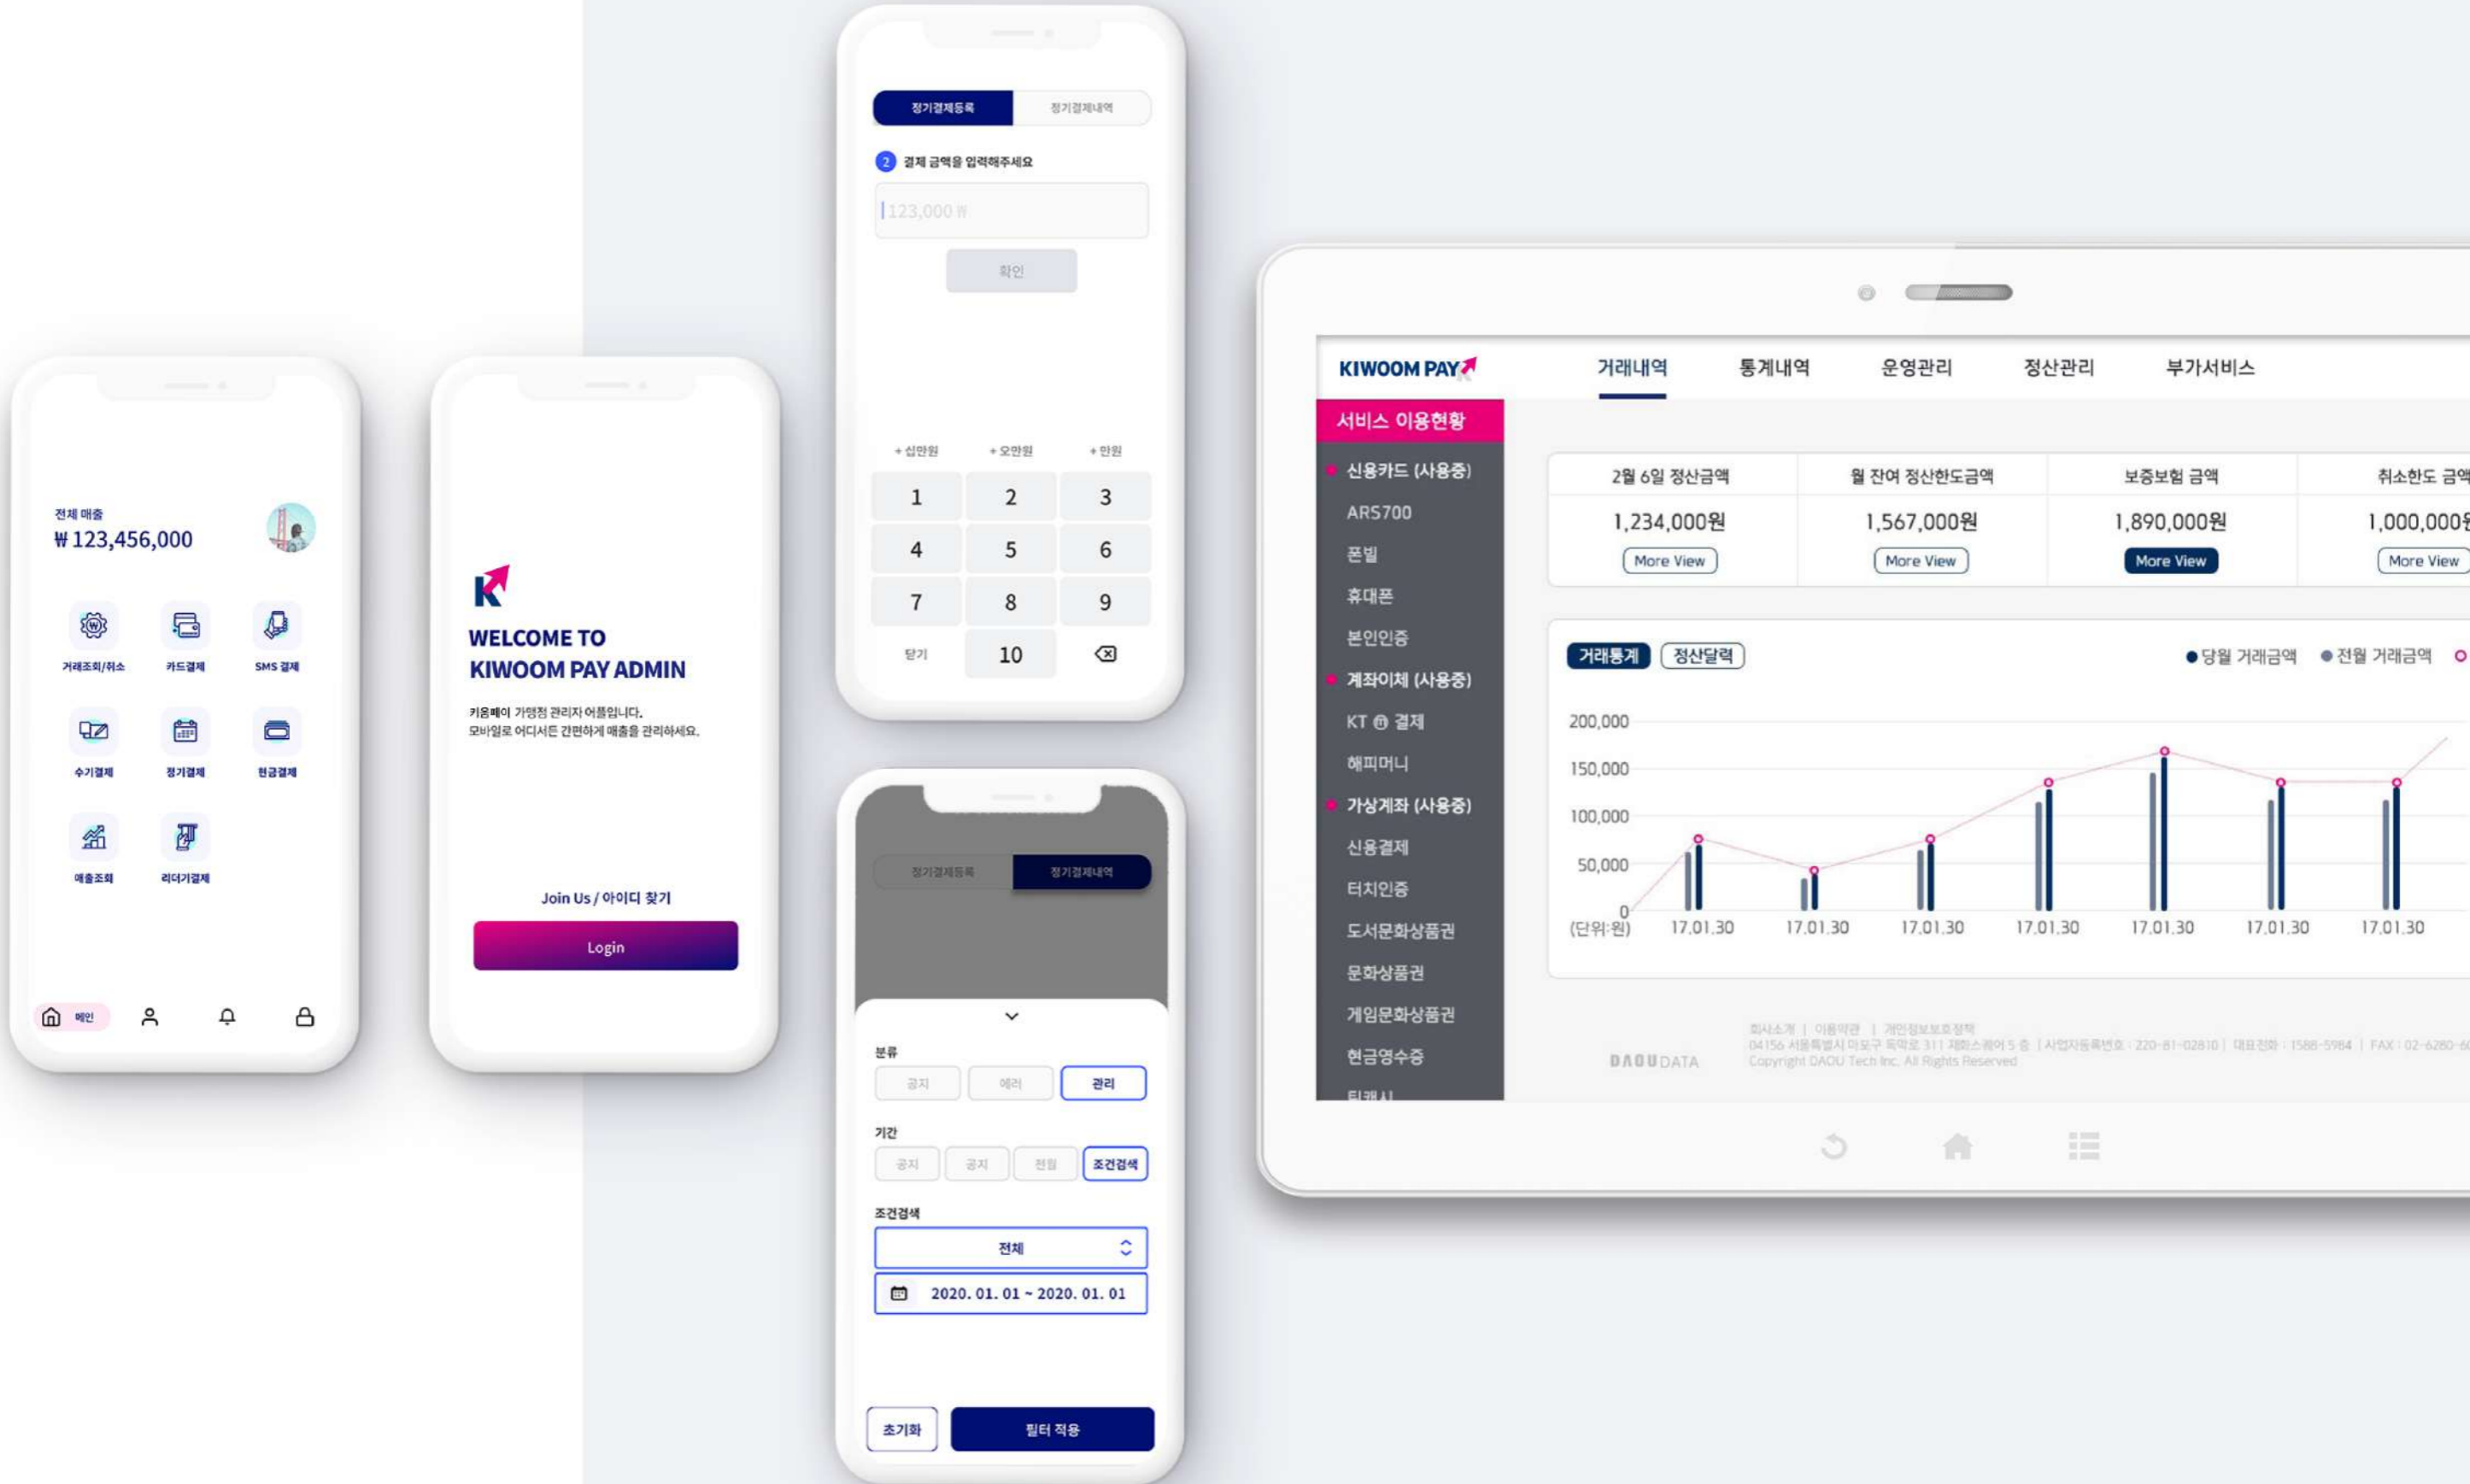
전체 매출
₩123,456,000

거래조회/취소
카드결제
SMS 결제
수기결제
정기결제
현금결제
매출조회
리더기결제

메인

K
WELCOME TO
KIWOOM PAY ADMIN

키움페이 가맹점 관리자 어플입니다.
모바일로 어디서든 간편하게 매출을 관리하세요.

Join Us / 아이디 찾기
Login

정기결제등록
정기결제내역

2 결제 금액을 입력해주세요
123,000 ₩
확인

+ 십만원
+ 오만원
+ 만원
1
2
3
4
5
6
7
8
9
닫기
10

정기결제등록
정기결제내역

분류
공지
에러
관리
기간
공지
공지
전월
조건검색
조건검색
전체
2020. 01. 01 ~ 2020. 01. 01
초기화
필터 적용

KIWOOM PAY
거래내역
통계내역
운영관리
정산관리
부가서비스

서비스 이용현황
신용카드 (사용중)
ARS700
폰빌
휴대폰
본인인증
계좌이체 (사용중)
KT ⓜ 결제
해피머니
가상계좌 (사용중)
신용결제
터치인증
도서문화상품권
문화상품권
게임문화상품권
현금영수증
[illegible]

| 2월 6일 정산금액 | 월 잔여 정산한도금액 | 보증보험 금액 | 취소한도 금액 |
|---|---|---|---|
| 1,234,000원 | 1,567,000원 | 1,890,000원 | 1,000,000원 |
| More View | More View | More View | More View |

거래통계
정산달력
●당월 거래금액
●전월 거래금액

200,000
150,000
100,000
50,000
0
(단위:원)
17.01.30
17.01.30
17.01.30
17.01.30
17.01.30
17.01.30
17.01.30

DAOU DATA
회사소개 | 이용약관 | 개인정보보호정책
04156 서울특별시 마포구 독막로 311 재화스퀘어 5 층 | 사업자등록번호 : 220-81-02810 | 대표전화 : 1588-5984 | FAX : 02-6280-6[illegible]
Copyright DAOU Tech Inc. All Rights Reserved